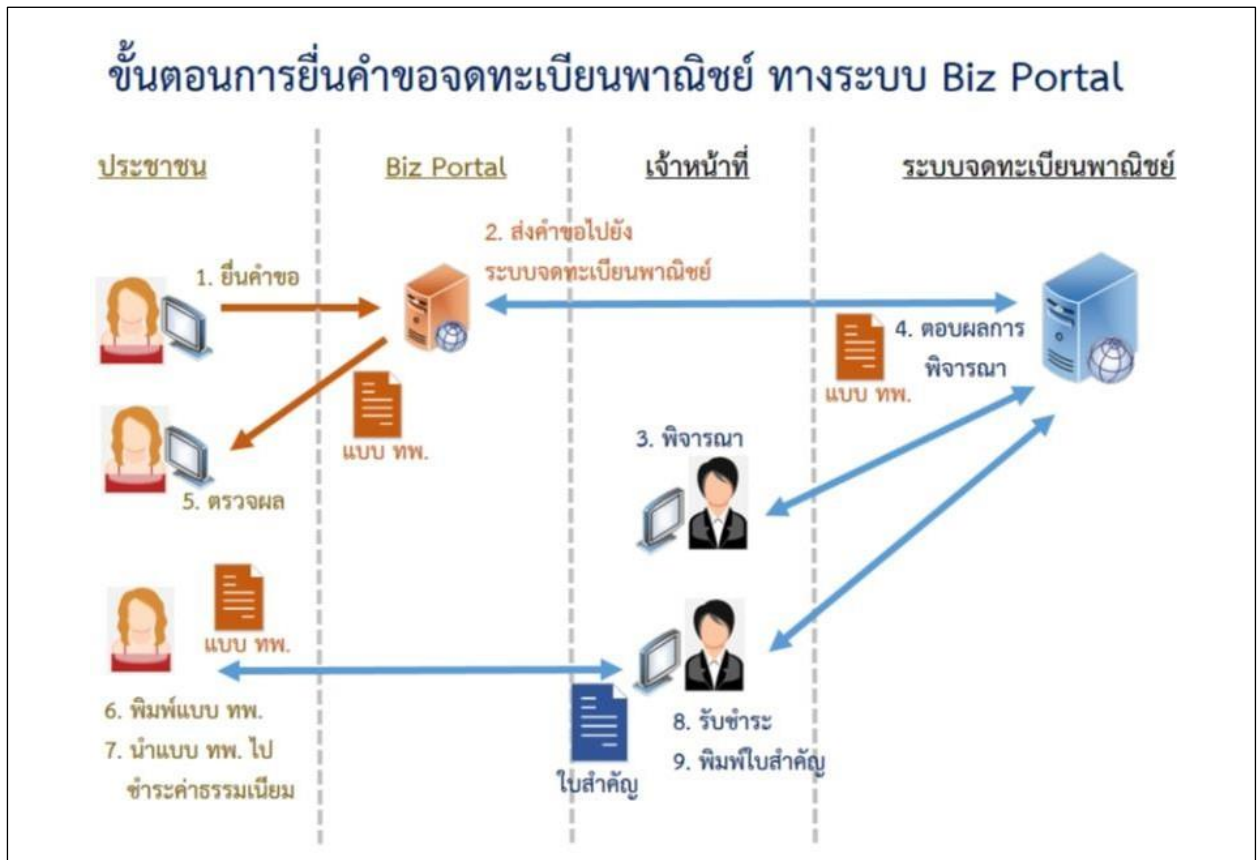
ขั้นตอนการยื่นคำขอจดทะเบียนพาณิชย์ ทางระบบ Biz Portal

ประชาชน

Biz Portal

เจ้าหน้าที่

ระบบจดทะเบียนพาณิชย์

1. ยื่นคำขอ

2. ส่งคำขอไปยัง ระบบจดทะเบียนพาณิชย์

4. ตอบผลการ พิจารณา

แบบ ทพ.

แบบ ทพ.

3. พิจารณา

5. ตรวจผล

แบบ ทพ.

6. พิมพ์แบบ ทพ.

7. นำแบบ ทพ. ไป ชำระค่าธรรมเนียม

ใบสำคัญ

8. รับชำระ

9. พิมพ์ใบสำคัญ